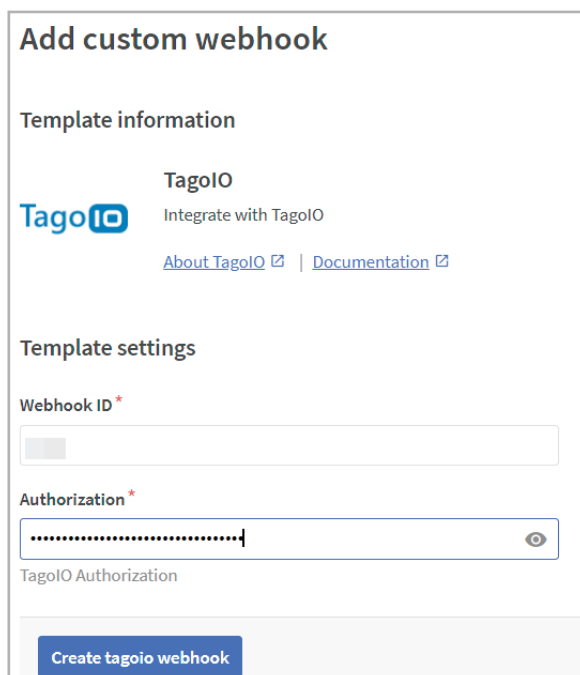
Add custom webhook

Template information

TagoIO

TagoIO

Integrate with TagoIO

About TagoIO | Documentation

Template settings

Webhook ID *

Authorization *

••••••••••••••••••••••••••••••••

TagoIO Authorization

Create tagoio webhook